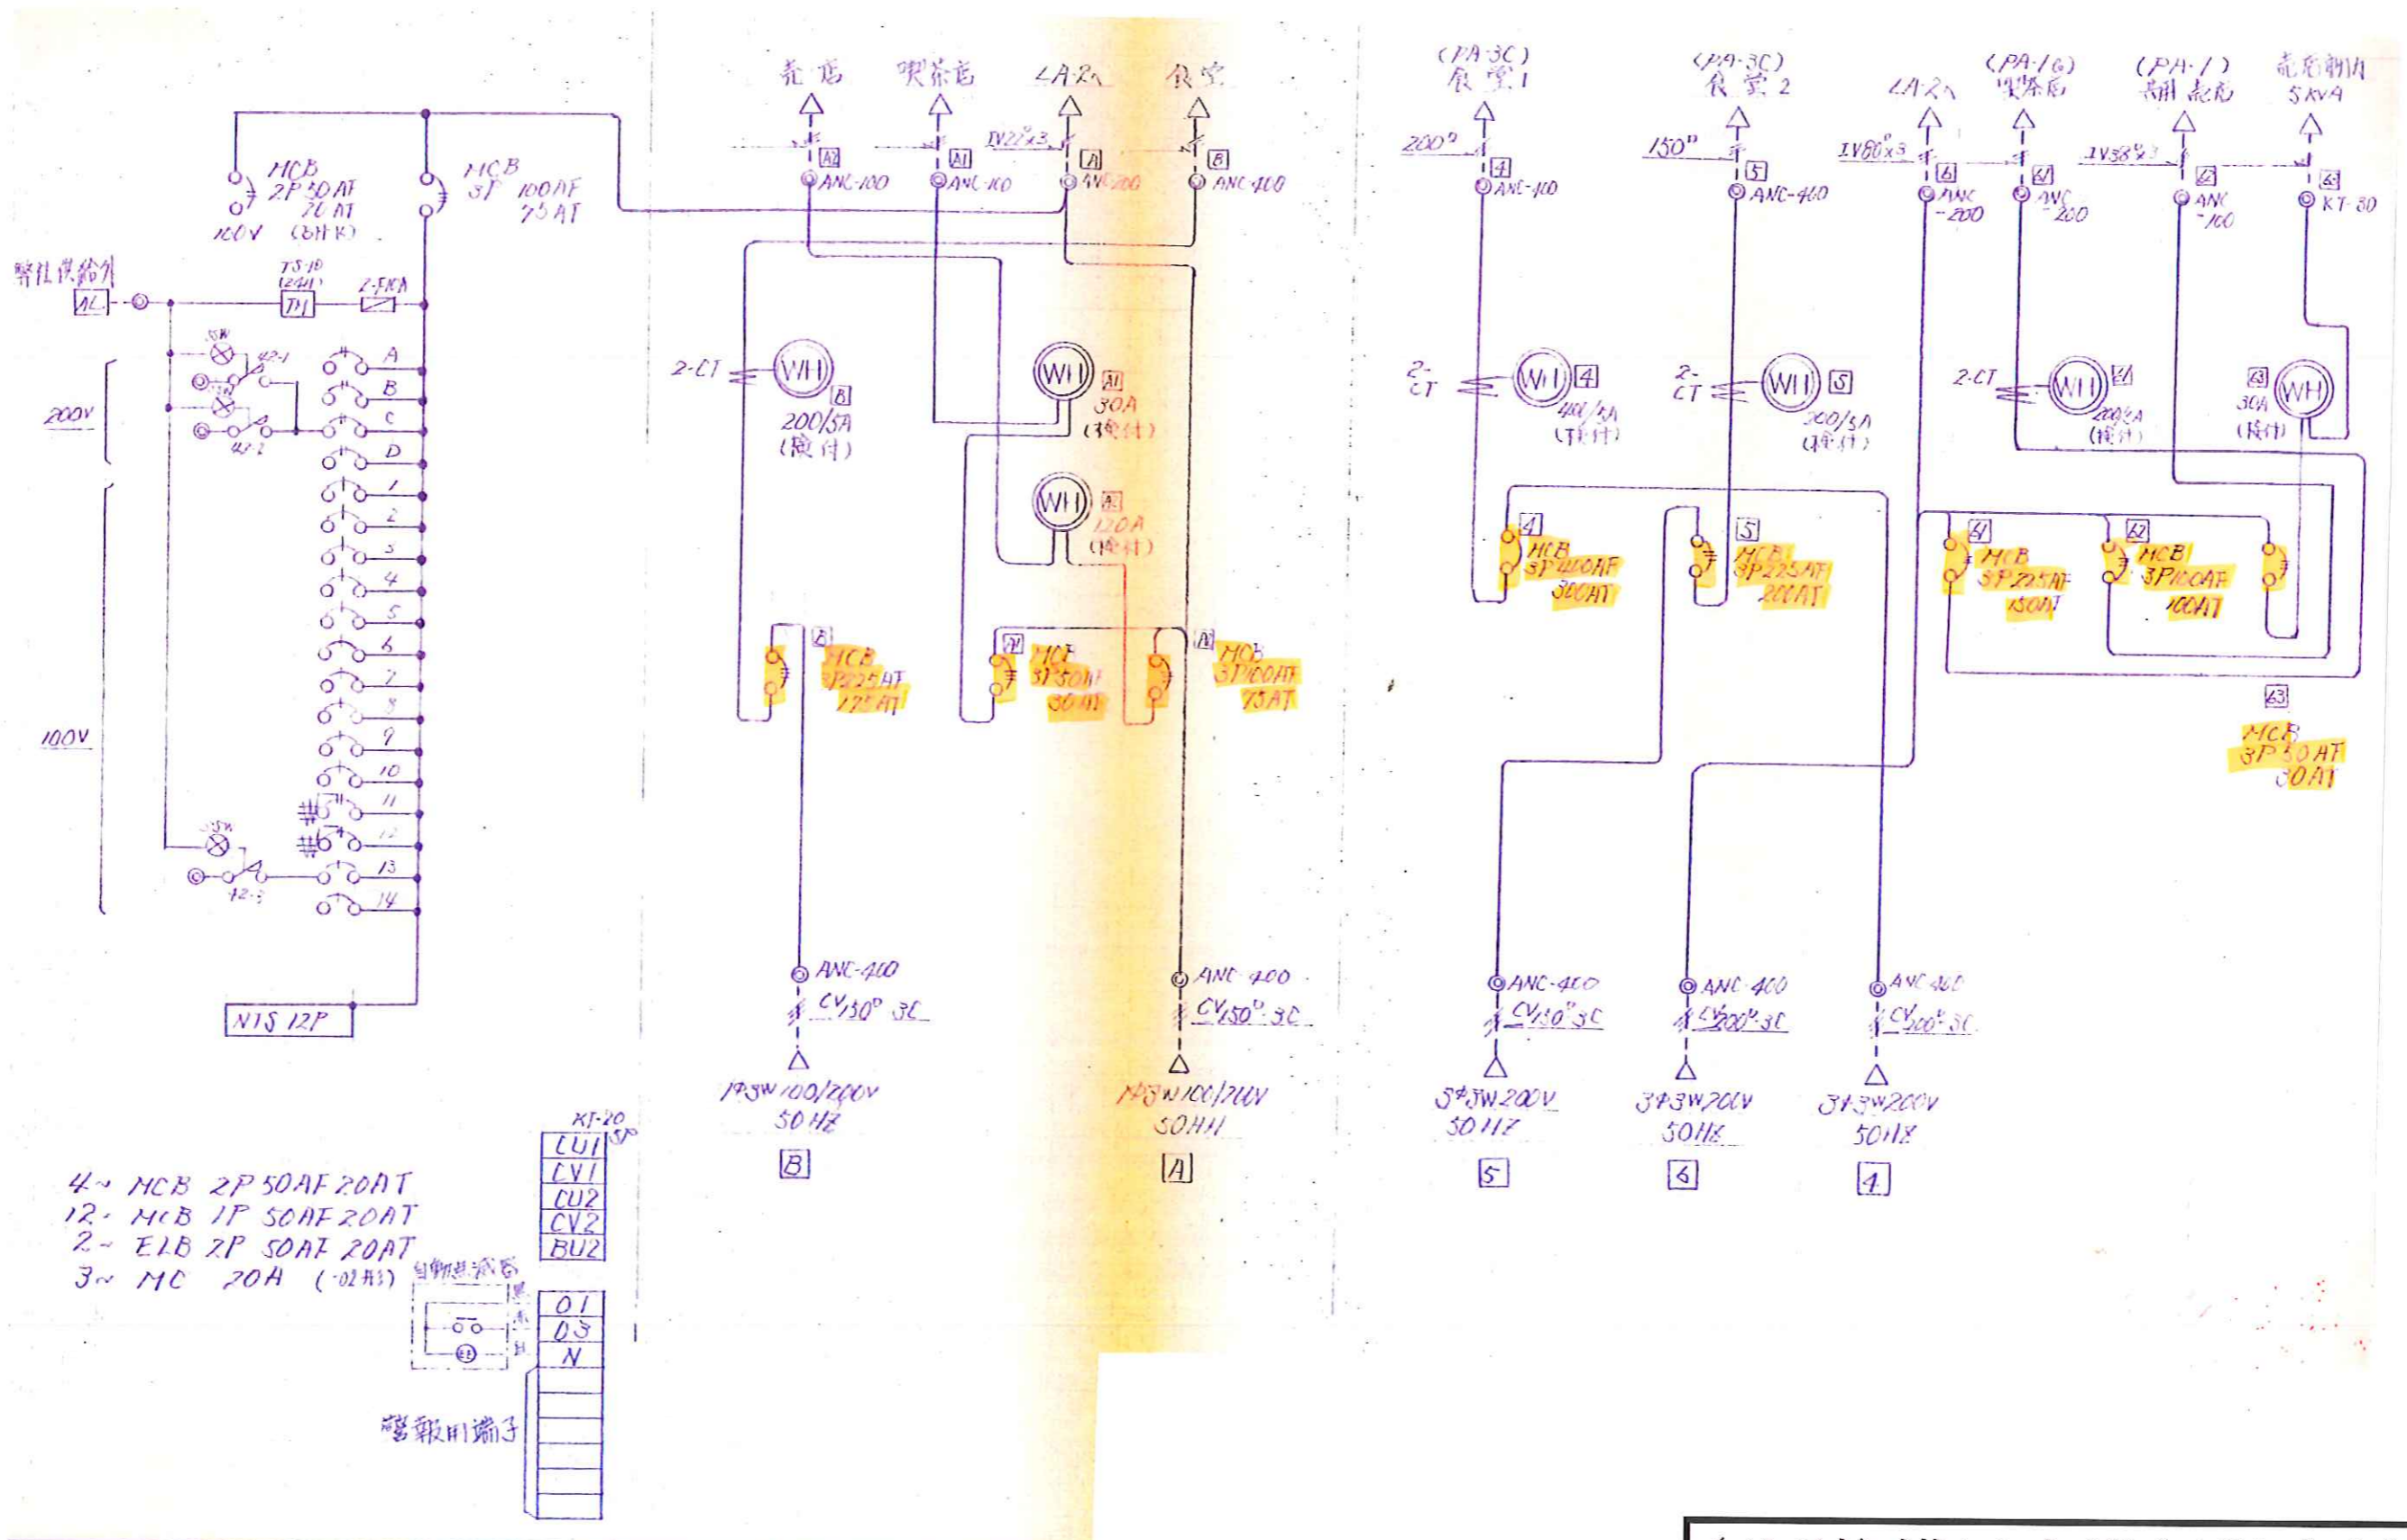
売店 喫茶店 LA-2へ 食堂

IV22□x3

B A1 A B

ANC-100 ANC-100 ANC-200 ANC-400

MCB 2P 30AF 20AT 100V (OH K)

MCB 3P 100AF 75AT

警報供給外

AL

TS-10 (24H)

TM

2-E10A

200V

A B C D 1 2 3 4 5 6 7 8 9 10 11 12 13 14

100V

42-1 42-2 42-3

NTS 12P

2-CT

WH B 200/5A (検付)

WH A1 30A (検付)

WH A2 120A (検付)

B MCB 3P225AF 175AT

A1 MCB 3P50AF 30AT

A MCB 3P100AF 75AT

ANC-400 CV150□ 3C

$1\phi 3W$ 100/200V 50Hz

B

ANC-400 CV150□ 3C

$1\phi 3W$ 100/200V 50Hz

A

(PA-3C) 食堂1

(PA-3C) 食堂2

LA-2へ

(PA-1G) 喫茶店

(PA-1) 調 売店

売店前内 5kVA

200□ 150□ 1V80□x3 1V38□x3

4 ANC-100

5 ANC-400

6 ANC-200

G1 ANC-200

G2 ANC-100

G3 KT-30

2-CT WH 4 400/5A (検付)

2-CT WH 5 200/5A (検付)

2-CT WH G1 200/5A (検付)

G3 30A (検付) WH

4 MCB 3P400AF 300AT

5 MCB 3P225AF 200AT

G1 MCB 3P225AF 150AT

G2 MCB 3P100AF 100AT

G3 MCB 3P50AF 30AT

ANC-400 CV150□ 3C

$3\phi 3W$ 200V 50Hz

5

ANC-400 CV200□ 3C

$3\phi 3W$ 200V 50Hz

6

ANC-400 CV200□ 3C

$3\phi 3W$ 200V 50Hz

4

4~ MCB 2P 50AF 20AT
12~ MCB 1P 50AF 20AT
2~ ELB 2P 50AF 20AT
3~ MC 20A (-02形)

KT-20 5P

CU1 CV1 CU2 CV2 BU2

自動点滅器

黒 赤 白

01 03 N

警報用端子